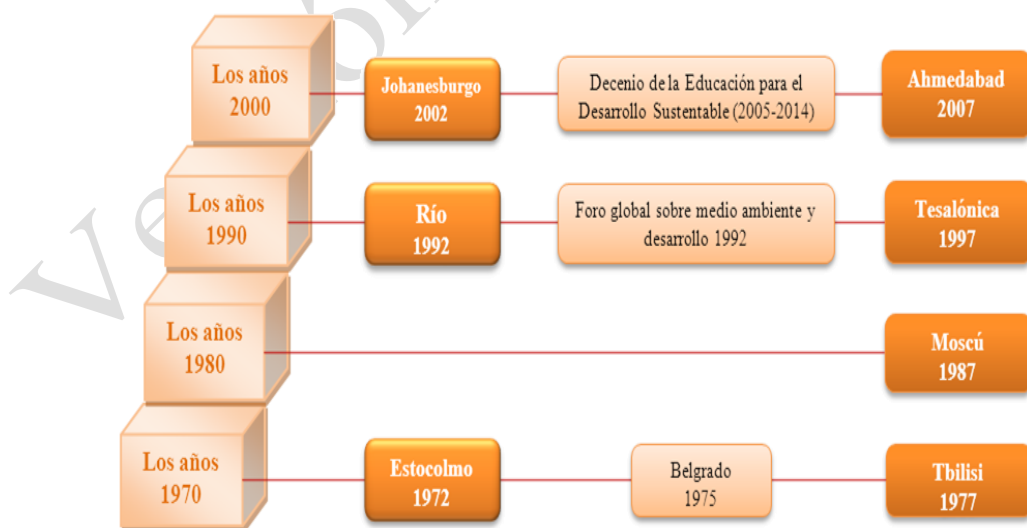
Los años 2000

Johanesburgo 2002

Decenio de la Educación para el Desarrollo Sustentable (2005-2014)

Ahmedabad 2007

Los años 1990

Río 1992

Foro global sobre medio ambiente y desarrollo 1992

Tesalónica 1997

Los años 1980

Moscú 1987

Los años 1970

Estocolmo 1972

Belgrado 1975

Tbilisi 1977